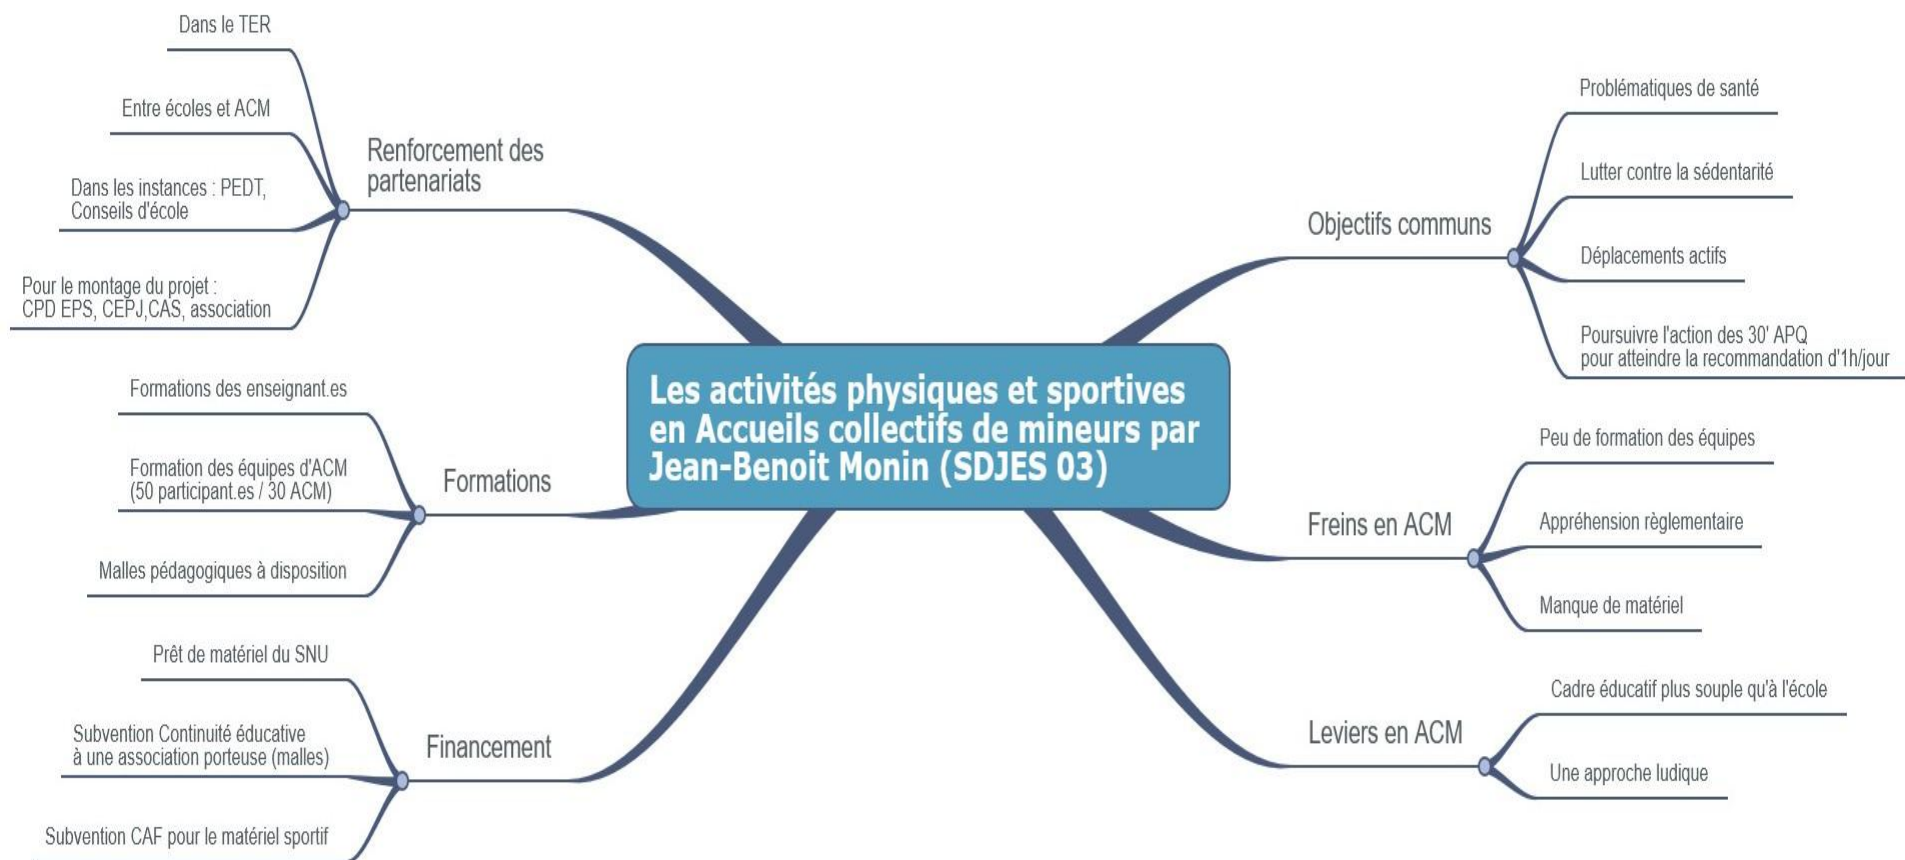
Les activités physiques et sportives en Accueils collectifs de mineurs par Jean-Benoit Monin (SDJES 03)

Renforcement des partenariats

Dans le TER

Entre écoles et ACM

Dans les instances : PEDT, Conseils d'école

Pour le montage du projet : CPD EPS, CEPJ,CAS, association

Formations

Formations des enseignant.es

Formation des équipes d'ACM (50 participant.es / 30 ACM)

Malles pédagogiques à disposition

Financement

Prêt de matériel du SNU

Subvention Continuité éducative à une association porteuse (malles)

Subvention CAF pour le matériel sportif

Objectifs communs

Problématiques de santé

Lutter contre la sédentarité

Déplacements actifs

Poursuivre l'action des 30' APQ pour atteindre la recommandation d'1h/jour

Freins en ACM

Peu de formation des équipes

Appréhension règlementaire

Manque de matériel

Leviers en ACM

Cadre éducatif plus souple qu'à l'école

Une approche ludique